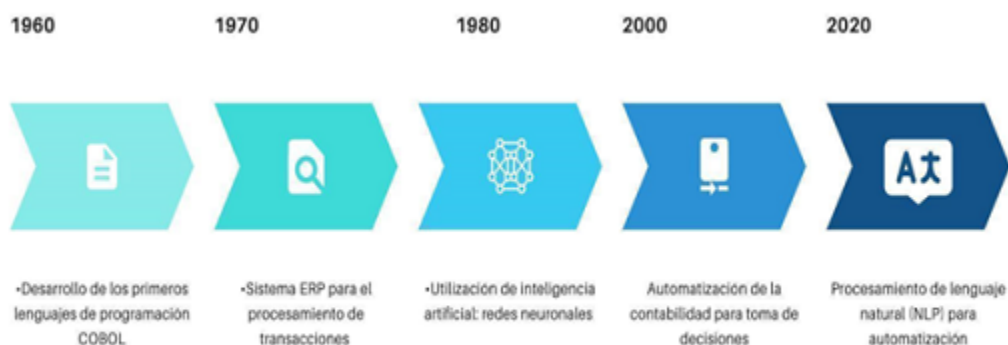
1960

1970

1980

2000

2020

A 文

•Desarrollo de los primeros lenguajes de programación COBOL

•Sistema ERP para el procesamiento de transacciones

•Utilización de inteligencia artificial: redes neuronales

Automatización de la contabilidad para toma de decisiones

Procesamiento de lenguaje natural (NLP) para automatización